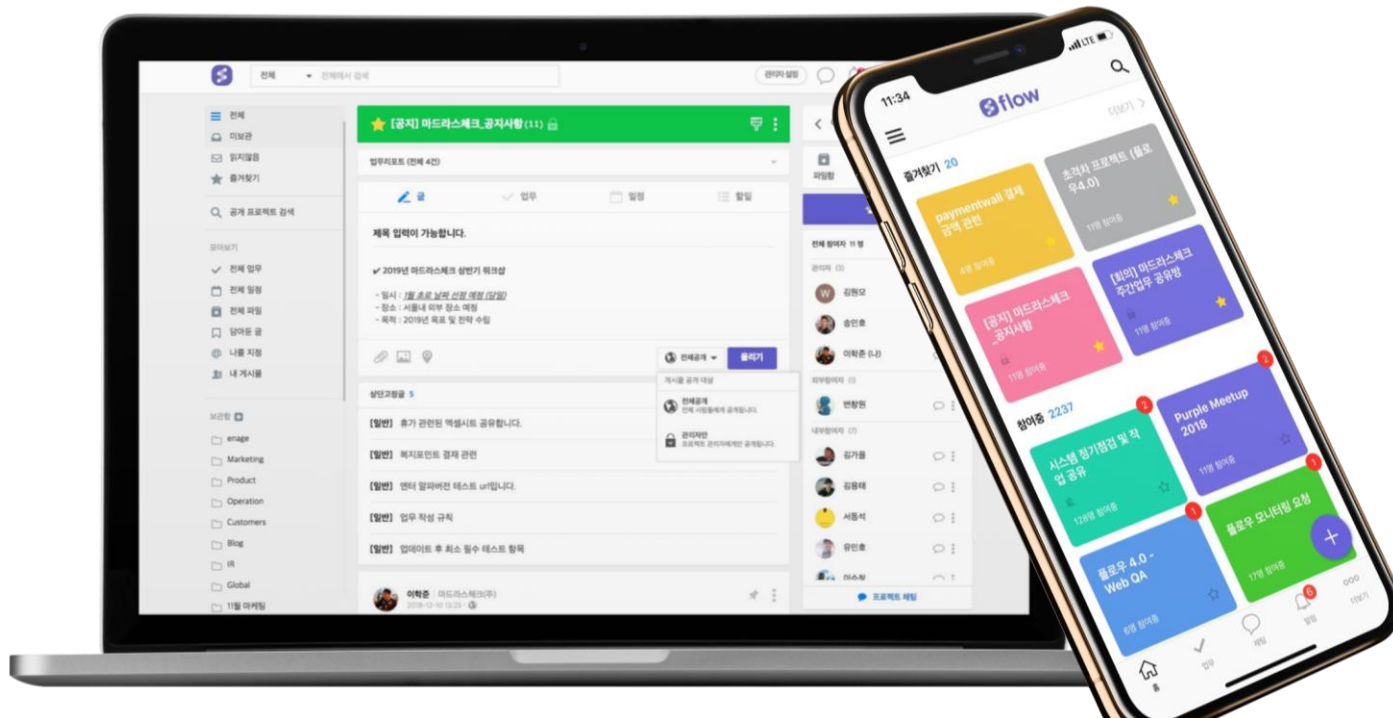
전체 전체에서 검색
관리자 설정

전체
미보관
읽지않음
즐겨찾기
공개 프로젝트 검색
모아보기
전체 업무
전체 일정
전체 파일
담아둔 글
나를 지정
내 게시물
보관함
enage
Marketing
Product
Operation
Customers
Blog
IR
Global
11월 마케팅

[공지] 마드라스체크_공지사항 (11)
업무리포트 (전체 4건)
글 업무 일정 할일
제목 입력이 가능합니다.
✔ 2019년 마드라스체크 상반기 워크샵
- 일시 : 1월 초로 날짜 선정 예정 (당일)
- 장소 : 서울내 외부 장소 예정
- 목적 : 2019년 목표 및 전략 수립
전체공개 올리기
게시물 공개 대상
전체공개 전체 사람들에게 공개됩니다.
관리자만 프로젝트 관리자에게만 공개됩니다.
상단고정글 5
[일반] 휴가 관련된 엑셀시트 공유합니다.
[일반] 복지포인트 결재 관련
[일반] 엔터 알파버전 테스트 url입니다.
[일반] 업무 작성 규칙
[일반] 업데이트 후 최소 필수 테스트 항목
이학준 마드라스체크(주)
2018-12-10 13:25

파일함
전체 참여자 11 명
관리자 (3)
김현모
송인호
이학준 (나)
외부참여자 (1)
변형원
내부참여자 (7)
김가을
김용태
서동석
유인호
이소정
프로젝트 채팅

11:34 LTE
flow
더보기
즐겨찾기 20
paymentwall 결제 금액 관련
4명 참여중
초격차 프로젝트 (플로우4.0)
11명 참여중
[공지] 마드라스체크_공지사항
11명 참여중
[회의] 마드라스체크 주간업무 공유방
11명 참여중
참여중 2237
시스템 정기점검 및 작업 공유
128명 참여중
Purple Meetup 2018
11명 참여중
플로우 4.0 - Web QA
6명 참여중
플로우 모니터링 요청
17명 참여중
홈 업무 채팅 알림 더보기